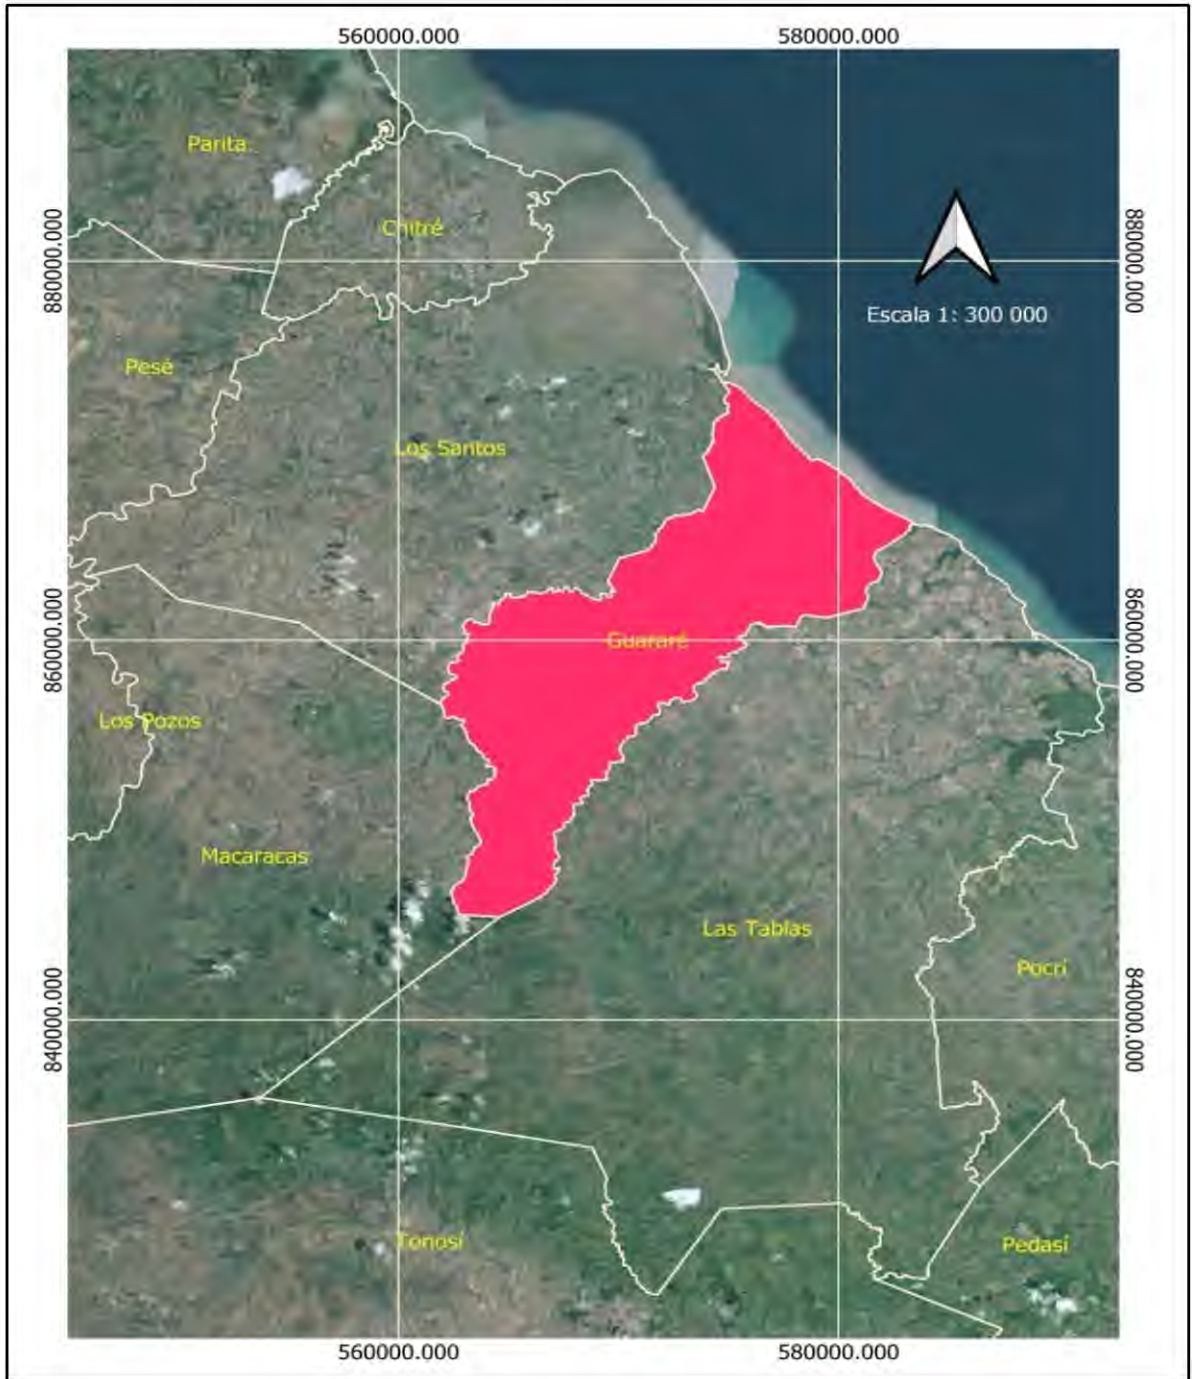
560000.000
580000.000

880000.000
880000.000
860000.000
860000.000
840000.000
840000.000

Parita
Chitré
Escala 1: 300 000
Pesé
Los Santos
Guararé
Los Pozos
Macaracas
Las Tablas
Pocrí
Tonosí
Pedasí

560000.000
580000.000